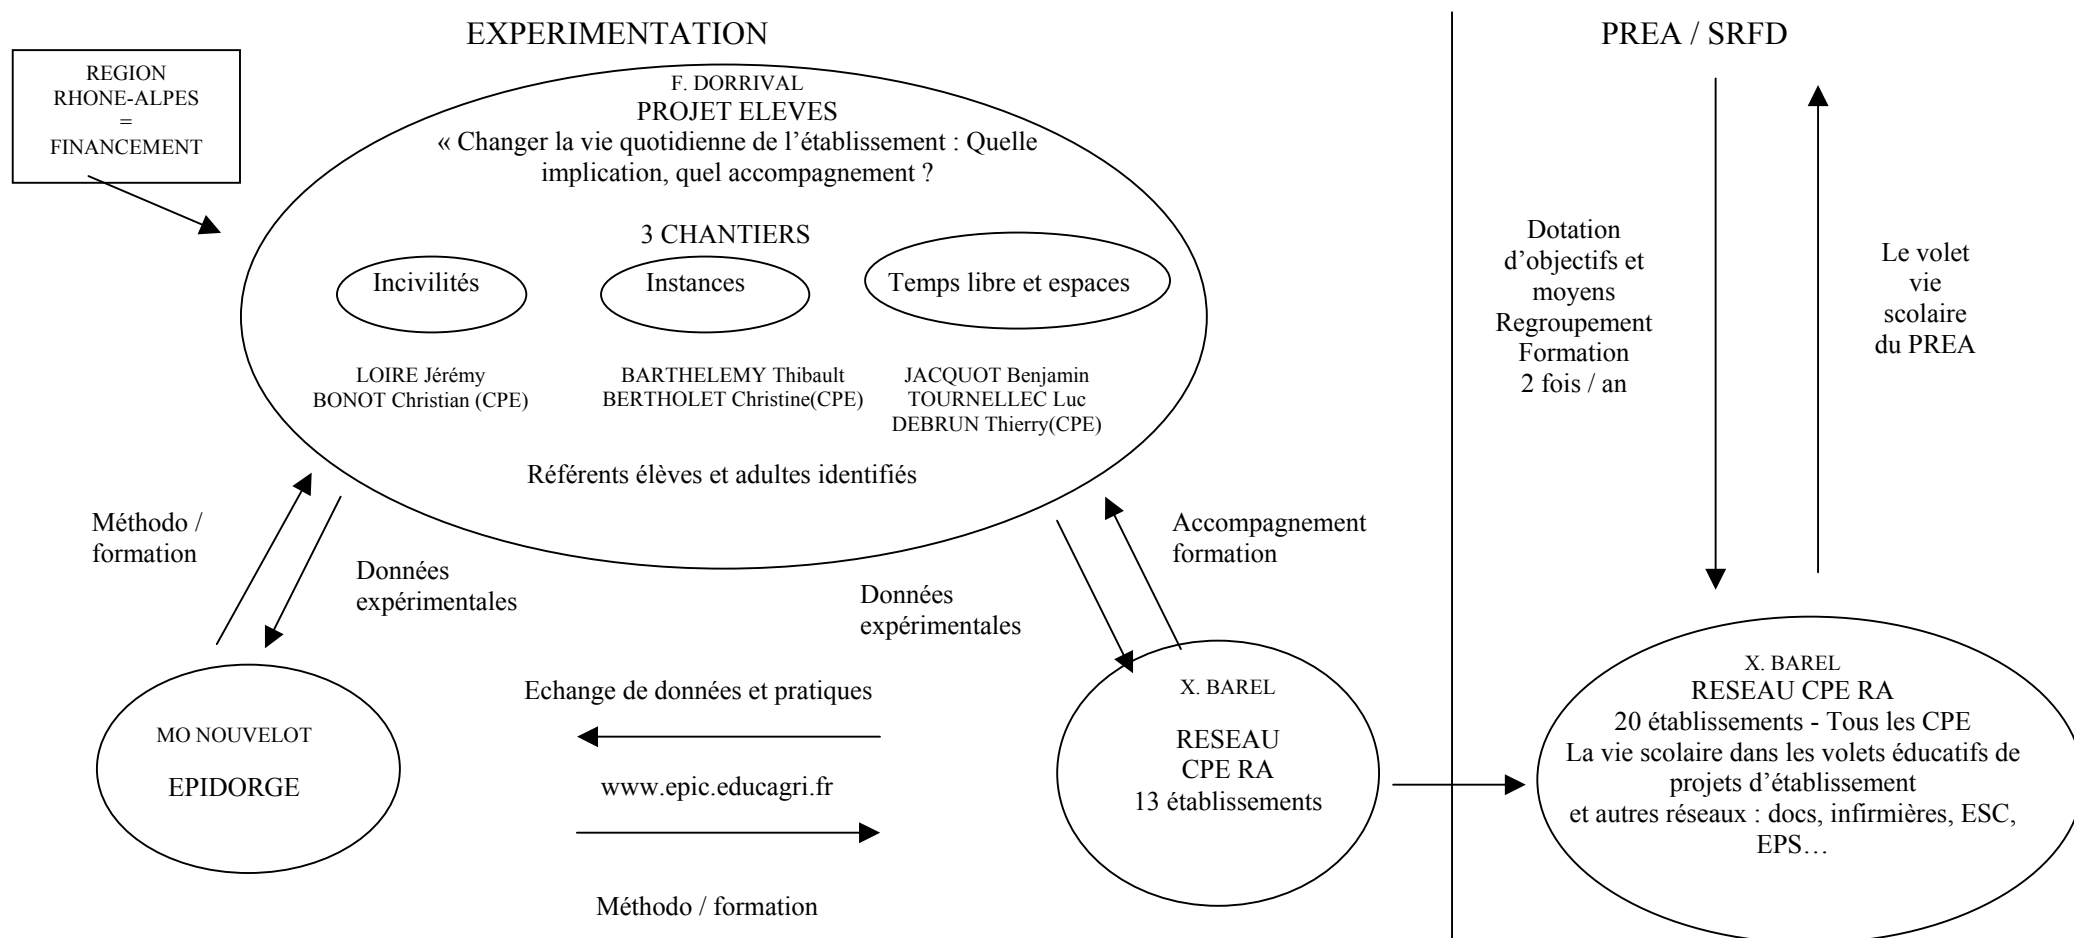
EXPERIMENTATION

PREA / SRFD

REGION RHONE-ALPES = FINANCEMENT

F. DORRIVAL
PROJET ELEVES
« Changer la vie quotidienne de l'établissement : Quelle implication, quel accompagnement ?

3 CHANTIERS

Incivilités

Instances

Temps libre et espaces

LOIRE Jérémy
BONOT Christian (CPE)

BARTHELEMY Thibault
BERTHOLET Christine(CPE)

JACQUOT Benjamin
TOURNELLEC Luc
DEBRUN Thierry(CPE)

Référents élèves et adultes identifiés

Dotation d'objectifs et moyens
Regroupement
Formation
2 fois / an

Le volet vie scolaire du PREA

Méthodo / formation

Données expérimentales

Données expérimentales

Accompagnement formation

Echange de données et pratiques

www.epic.educagri.fr

Méthodo / formation

MO NOUVELOT
EPIDORGE

X. BAREL
RESEAU
CPE RA
13 établissements

X. BAREL
RESEAU CPE RA
20 établissements - Tous les CPE
La vie scolaire dans les volets éducatifs de projets d'établissement
et autres réseaux : docs, infirmières, ESC, EPS…